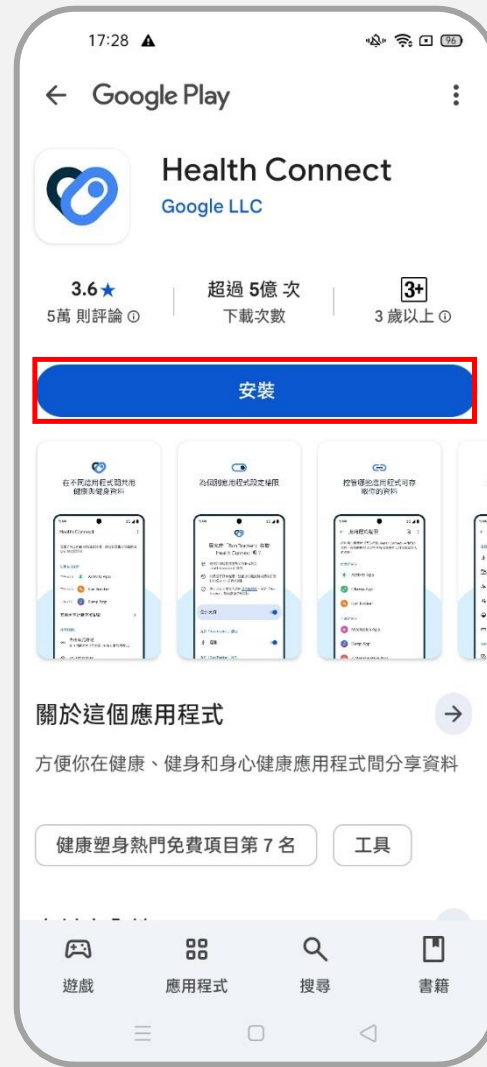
17:28 96

Google Play

Health Connect
Google LLC

3.6★
5萬 則評論 ⓘ

超過 5億 次
下載次數

3+
3 歲以上 ⓘ

安裝

在不同應用程式間共用健康與健身資料

為個別應用程式設定權限

控管哪些應用程式可存取你的資料

關於這個應用程式 →

方便你在健康、健身和身心健康應用程式間分享資料

健康塑身熱門免費項目第 7 名

工具

遊戲
應用程式
搜尋
書籍